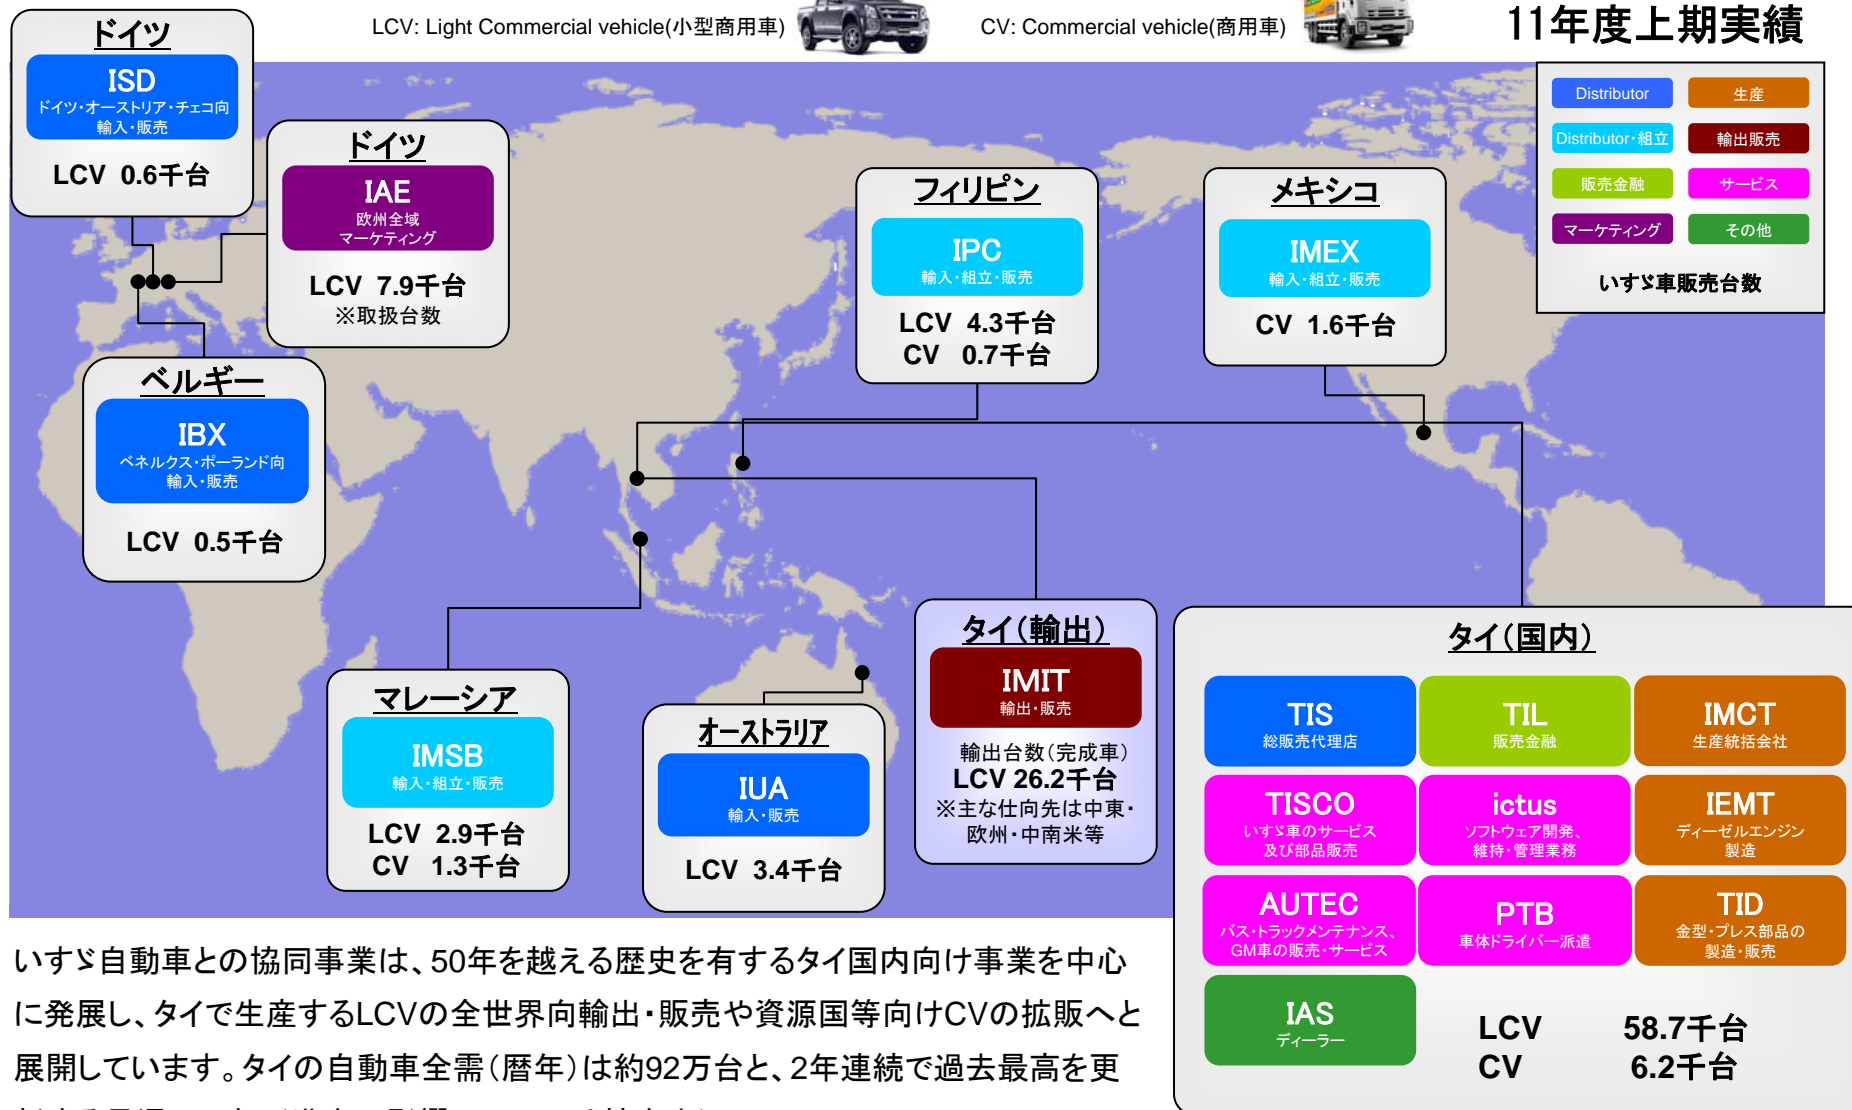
LCV: Light Commercial vehicle(小型商用車)

CV: Commercial vehicle(商用車)

11年度上期実績

| Distributor | 生産 |
|---|---|
| Distributor・組立 | 輸出販売 |
| 販売金融 | サービス |
| マーケティング | その他 |

いすゞ車販売台数

ドイツ
ISD
ドイツ・オーストリア・チェコ向
輸入・販売
LCV 0.6千台

ドイツ
IAE
欧州全域
マーケティング
LCV 7.9千台
※取扱台数

フィリピン
IPC
輸入・組立・販売
LCV 4.3千台
CV 0.7千台

メキシコ
IMEX
輸入・組立・販売
CV 1.6千台

ベルギー
IBX
ベネルクス・ポーランド向
輸入・販売
LCV 0.5千台

タイ(輸出)
IMIT
輸出・販売
輸出台数(完成車)
LCV 26.2千台
※主な仕向先は中東・欧州・中南米等

マレーシア
IMSB
輸入・組立・販売
LCV 2.9千台
CV 1.3千台

オーストラリア
IUA
輸入・販売
LCV 3.4千台

タイ(国内)
TIS
総販売代理店
TIL
販売金融
IMCT
生産統括会社
TISCO
いすゞ車のサービス
及び部品販売
ictus
ソフトウェア開発、
維持・管理業務
IEMT
ディーゼルエンジン
製造
AUTEC
バス・トラックメンテナンス、
GM車の販売・サービス
PTB
車体ドライバー派遣
TID
金型・プレス部品の
製造・販売
IAS
ディーラー
LCV 58.7千台
CV 6.2千台

いすゞ自動車との協同事業は、50年を越える歴史を有するタイ国内向け事業を中心に発展し、タイで生産するLCVの全世界向輸出・販売や資源国等向けCVの拡販へと展開しています。タイの自動車全需(暦年)は約92万台と、2年連続で過去最高を更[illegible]